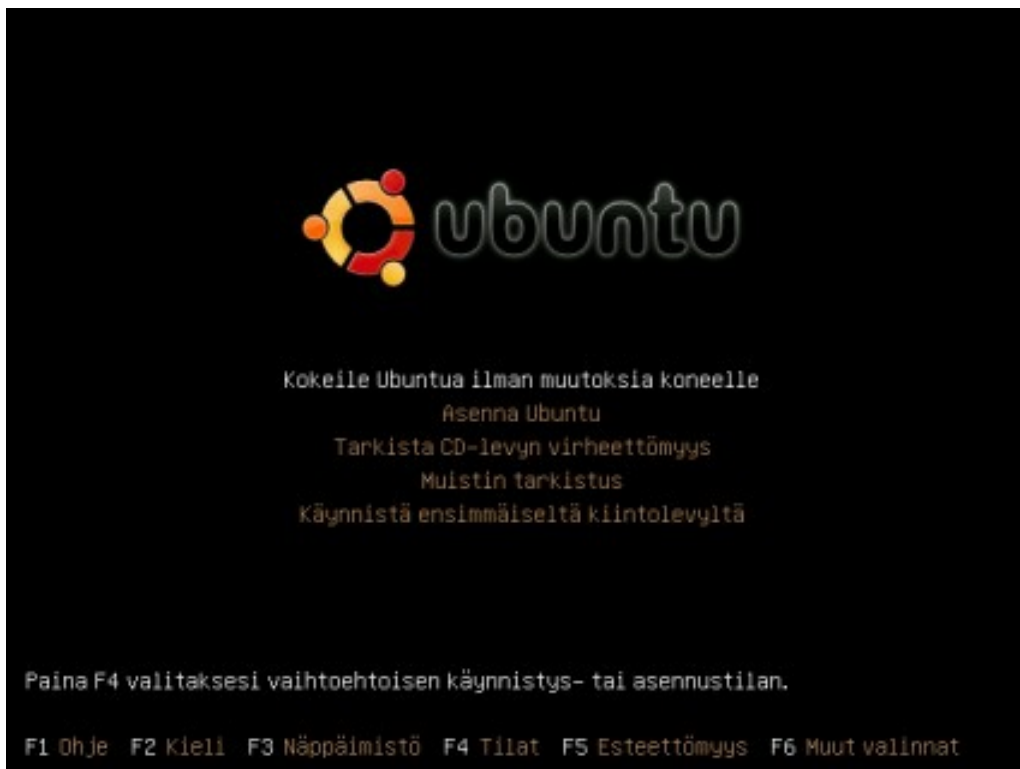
ubuntu

Kokeile Ubuntua ilman muutoksia koneelle
Asenna Ubuntu
Tarkista CD-levyn virheettömyys
Muistin tarkistus
Käynnistä ensimmäiseltä kiintolevyltä

Paina F4 valitaksesi vaihtoehtoisen käynnistys- tai asennustilan.

F1 Ohje F2 Kieli F3 Näppäimistö F4 Tilat F5 Esteettömyys F6 Muut valinnat